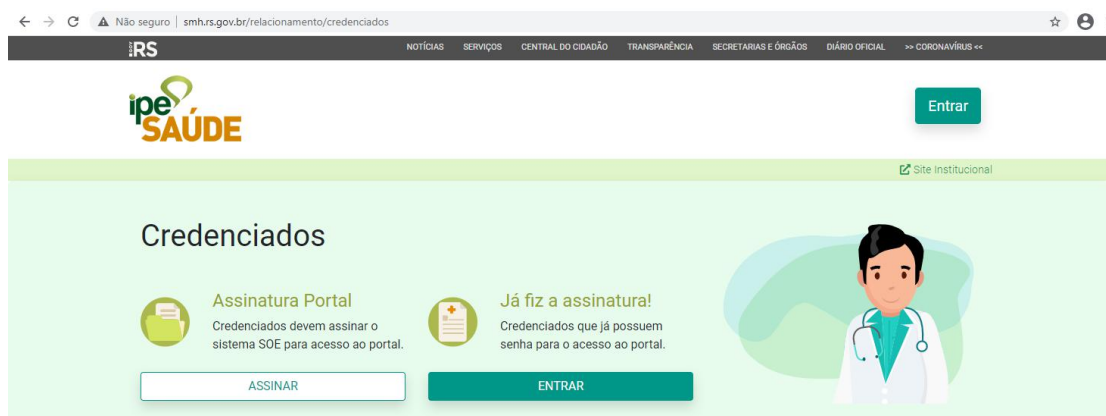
Não seguro | smh.rs.gov.br/relacionamento/credenciados

RS

NOTÍCIAS SERVIÇOS CENTRAL DO CIDADÃO TRANSPARÊNCIA SECRETARIAS E ÓRGÃOS DIÁRIO OFICIAL >> CORONAVÍRUS <<

ipe SAÚDE

Entrar

Site Institucional

Credenciados

Assinatura Portal

Credenciados devem assinar o sistema SOE para acesso ao portal.

Já fiz a assinatura!

Credenciados que já possuem senha para o acesso ao portal.

ASSINAR

ENTRAR